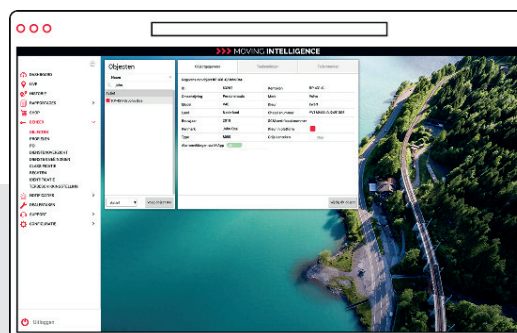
MOVING INTELLIGENCE

DASHBOARD
LIVE
HISTORY
RAPPORTAGES
SHOP
BEHEER
OBJECTEN
PROFIELEN
POI
GEBRUIKERSBEHEER
BEDRIJFSAFDELINGEN
KLASSE BEHEER
KOSTEN
IDENTITEITEN
TERUGKOPPELINGEN
REPEATERS
FACTUREN
SUPPORT
CONFIGURATIE

Uitloggen

Objecten

Naam
Label
Bedrijfsvoertuig

Opslaan

Eigenschappen

Opslaan